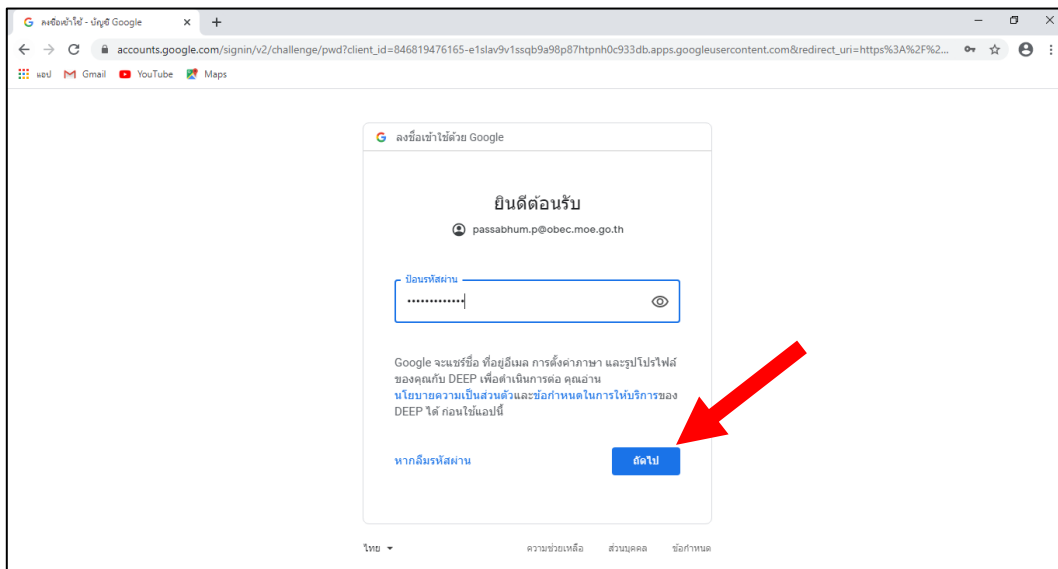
ลงชื่อเข้าใช้ - บัญชี Google ×
+
accounts.google.com/signin/v2/challenge/pwd?client_id=846819476165-e1slav9v1ssqb9a98p87htpnh0c933db.apps.googleusercontent.com&redirect_uri=https%3A%2F%2...
แอป Gmail YouTube Maps

ลงชื่อเข้าใช้ด้วย Google

ยินดีต้อนรับ

passabhum.p@obec.moe.go.th

ป้อนรหัสผ่าน

•••••••••••••

Google จะแชร์ชื่อ ที่อยู่อีเมล การตั้งค่าภาษา และรูปโปรไฟล์ของคุณกับ DEEP เพื่อดำเนินการต่อ คุณอ่านนโยบายความเป็นส่วนตัวและข้อกำหนดในการให้บริการของ DEEP ได้ ก่อนใช้แอปนี้

หากลืมรหัสผ่าน

ถัดไป

ไทย

ความช่วยเหลือ ส่วนบุคคล ข้อกำหนด